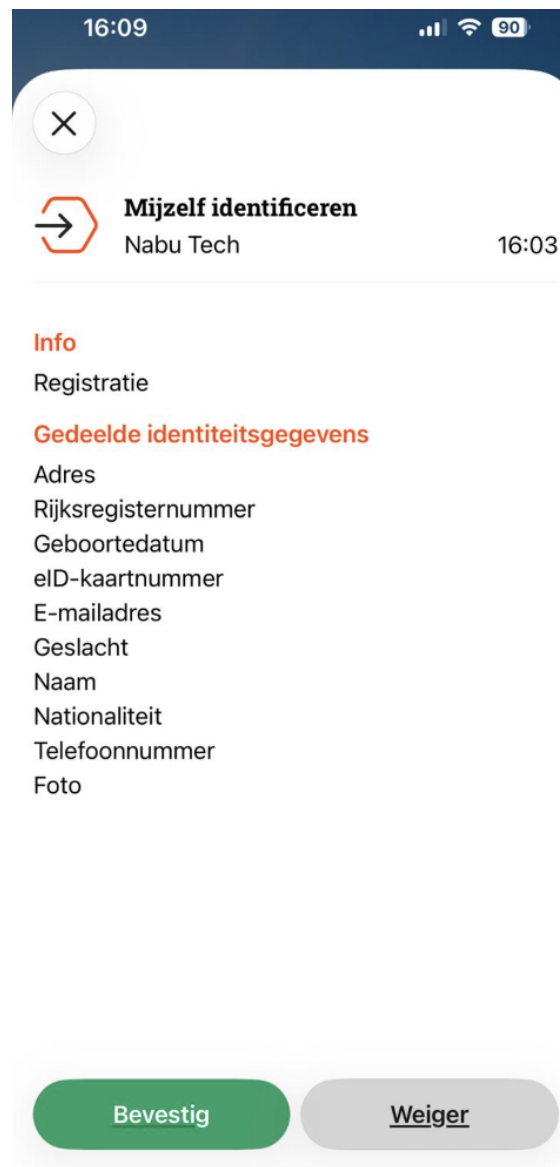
16:09 90

Mijzelf identificeren
Nabu Tech 16:03

Info
Registratie

Gedeelde identiteitsgegevens
Adres
Rijksregisternummer
Geboortedatum
eID-kaartnummer
E-mailadres
Geslacht
Naam
Nationaliteit
Telefoonnummer
Foto

Bevestig
Weiger